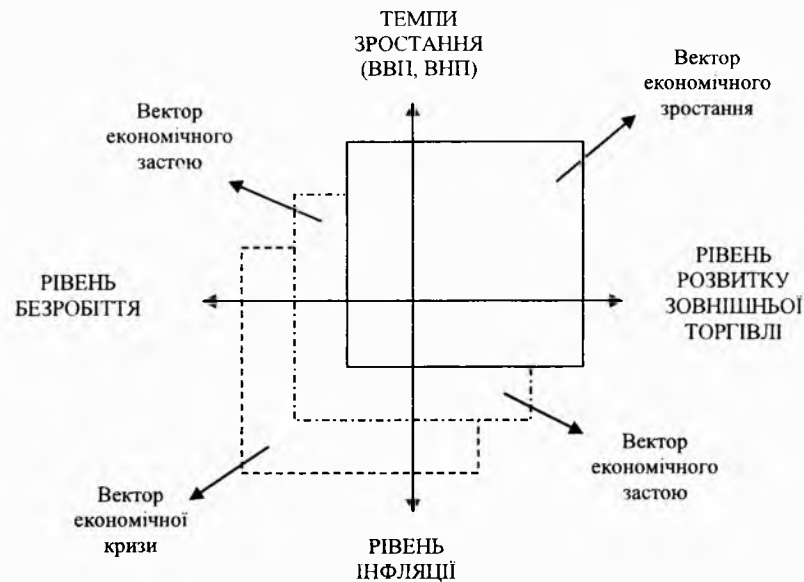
ТЕМПИ ЗРОСТАННЯ (ВВП, ВНП)

Вектор економічного зростання

Вектор економічного застою

РІВЕНЬ БЕЗРОБІТТЯ

РІВЕНЬ РОЗВИТКУ ЗОВНІШНЬОЇ ТОРГІВЛІ

Вектор економічного застою

Вектор економічної кризи

РІВЕНЬ ІНФЛЯЦІЇ